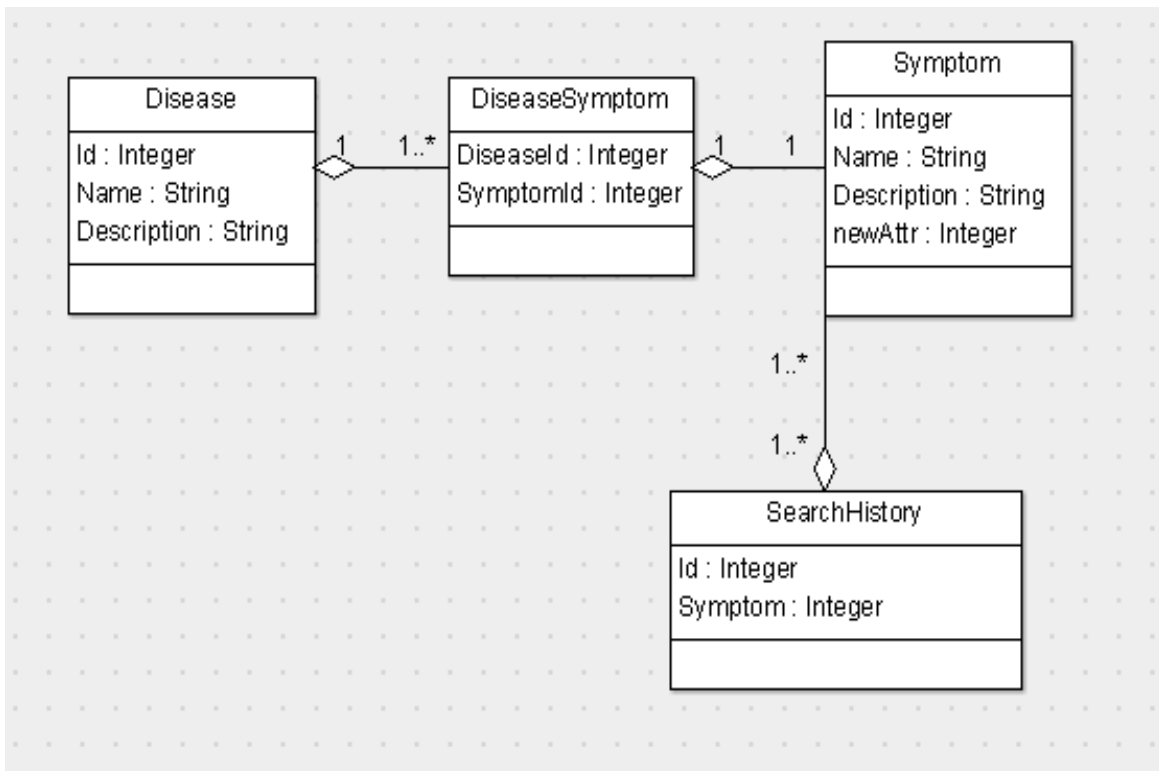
Disease

Id : Integer
Name : String
Description : String

1

1..*

DiseaseSymptom

DiseaseId : Integer
SymptomId : Integer

1

1

Symptom

Id : Integer
Name : String
Description : String
newAttr : Integer

1..*

1..*

SearchHistory

Id : Integer
Symptom : Integer